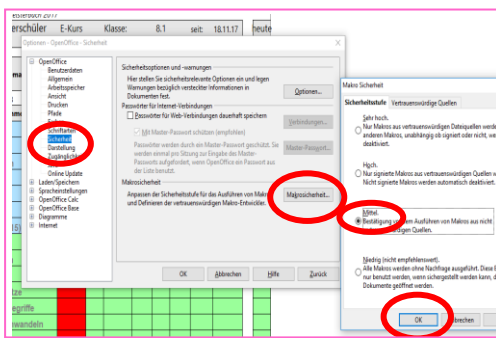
elterbuch 2017
erschüler E-Kurs Klasse: 8.1 seit: 18.11.17 heute

Optionen - OpenOffice - Sicherheit

OpenOffice
Benutzerdaten
Allgemein
Arbeitsspeicher
Ansicht
Drucken
Pfade
Farben
Schriftarten
Sicherheit
Darstellung
Zugänglichkeit
Java
Online Update
Laden/Speichern
Spracheinstellungen
OpenOffice Calc
OpenOffice Base
Diagramme
Internet

Sicherheitsoptionen und -warnungen
Hier stellen Sie sicherheitsrelevante Optionen ein und legen Warnungen bezüglich versteckter Informationen in Dokumenten fest.
Optionen...
Passwörter für Internet-Verbindungen
Passwörter für Web-Verbindungen dauerhaft speichern
Verbindungen...
Mit Master-Passwort schützen (empfohlen)
Passwörter werden durch ein Master-Passwort geschützt. Sie werden einmal pro Sitzung zur Eingabe des Master-Passworts aufgefordert, wenn OpenOffice ein Passwort aus der Liste benutzt.
Master-Passwort...
Makrosicherheit
Anpassen der Sicherheitsstufe für das Ausführen von Makros und Definieren der vertrauenswürdigen Makro-Entwickler.
Makrosicherheit...

OK Abbrechen Hilfe Zurück

Makro Sicherheit
Sicherheitsstufe Vertrauenswürdige Quellen
Sehr hoch.
Nur Makros aus vertrauenswürdigen Dateiquellen werden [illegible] anderen Makros, unabhängig ob signiert oder nicht, werden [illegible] deaktiviert.
Hoch.
Nur signierte Makros aus vertrauenswürdigen Quellen w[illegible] Nicht signierte Makros werden automatisch deaktiviert.
Mittel.
Bestätigung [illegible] Ausführen von Makros aus nicht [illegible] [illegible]igen Quellen.
Niedrig (nicht empfehlenswert).
Alle Makros werden ohne Nachfrage ausgeführt. Diese E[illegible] nur, wenn Sie sich sicher sind, dass Ihre geöffneten Dokumente geöffnet werden.
OK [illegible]rechen

16
itze
egriffe
ewandeln